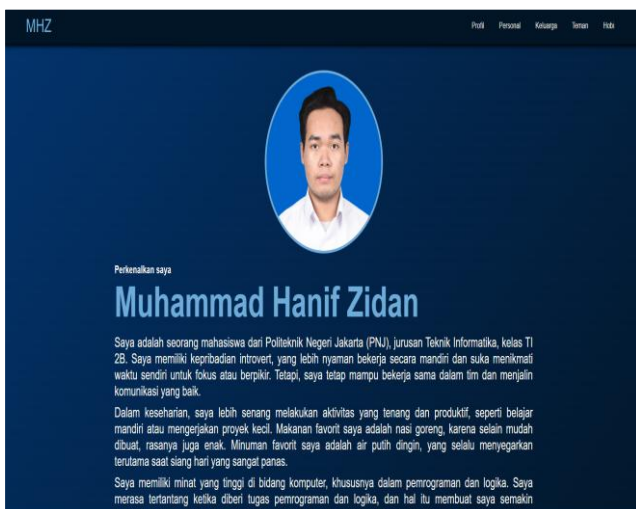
MHZ

Profil Personal Keluarga Teman Hobi

Perkenalkan saya

Muhammad Hanif Zidan

Saya adalah seorang mahasiswa dari Politeknik Negeri Jakarta (PNJ), jurusan Teknik Informatika, kelas TI 2B. Saya memiliki kepribadian introvert, yang lebih nyaman bekerja secara mandiri dan suka menikmati waktu sendiri untuk fokus atau berpikir. Tetapi, saya tetap mampu bekerja sama dalam tim dan menjalin komunikasi yang baik.

Dalam keseharian, saya lebih senang melakukan aktivitas yang tenang dan produktif, seperti belajar mandiri atau mengerjakan proyek kecil. Makanan favorit saya adalah nasi goreng, karena selain mudah dibuat, rasanya juga enak. Minuman favorit saya adalah air putih dingin, yang selalu menyegarkan terutama saat siang hari yang sangat panas.

Saya memiliki minat yang tinggi di bidang komputer, khususnya dalam pemrograman dan logika. Saya merasa tertantang ketika diberi tugas pemrograman dan logika, dan hal itu membuat saya semakin